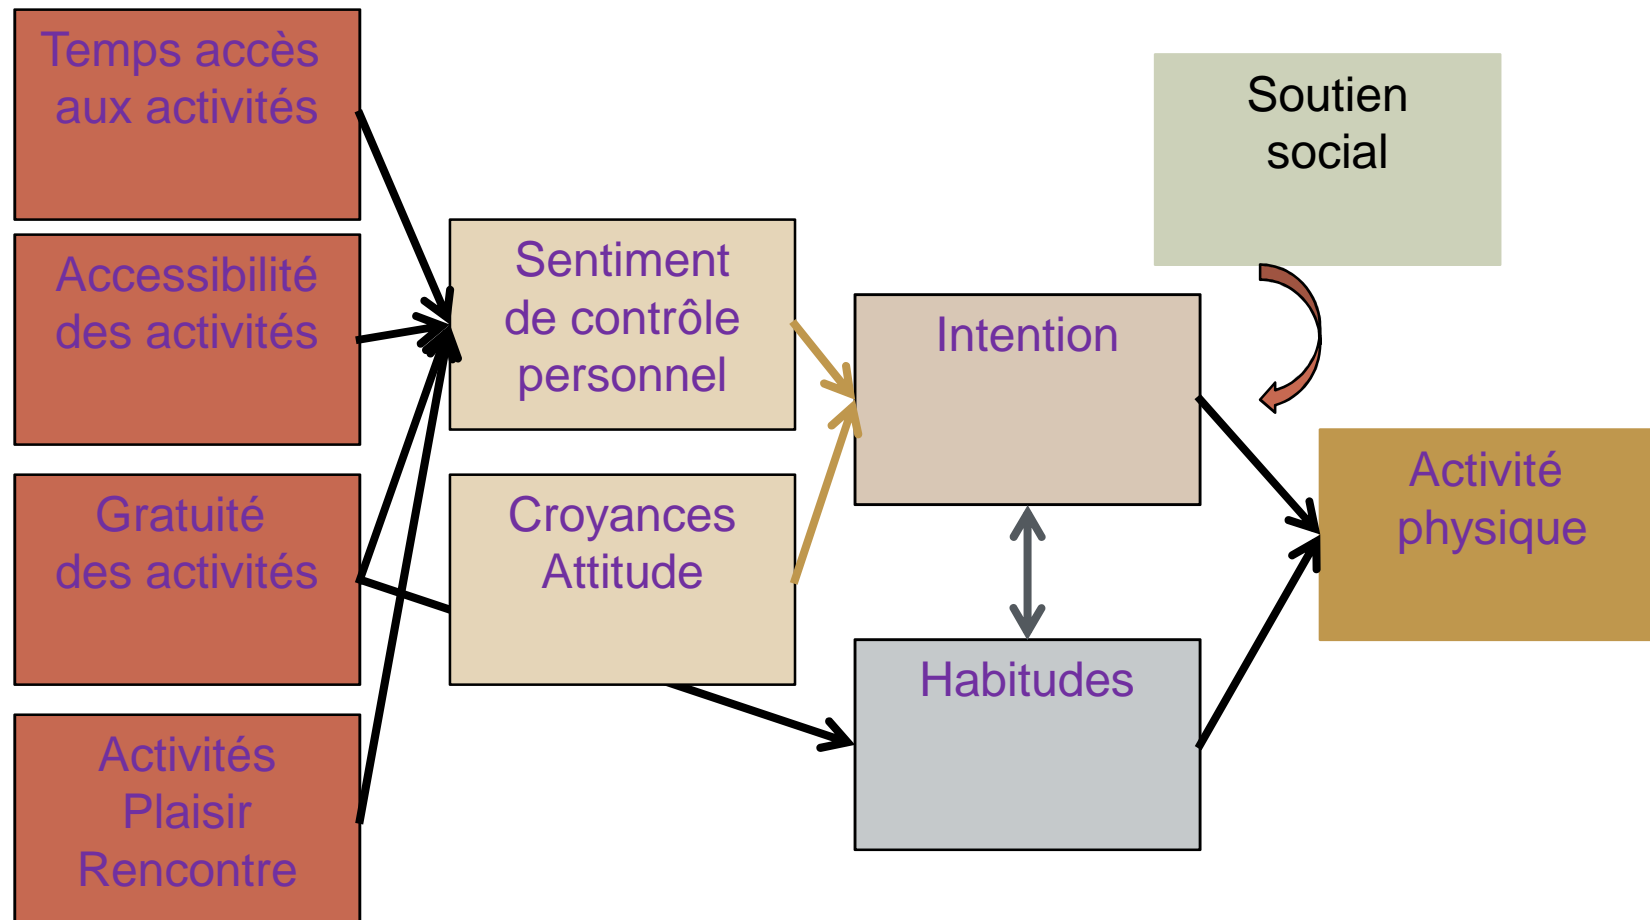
Temps accès aux activités

Accessibilité des activités

Gratuité des activités

Activités Plaisir Rencontre

Sentiment de contrôle personnel

Croyances Attitude

Intention

Habitudes

Soutien social

Activité physique